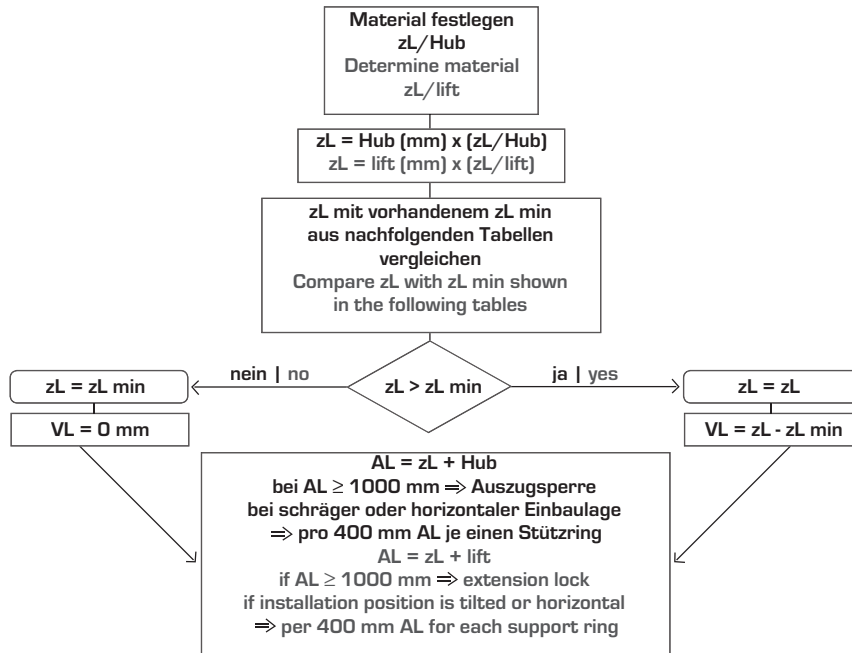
Material festlegen
zL/Hub
Determine material
zL/lift

zL = Hub (mm) x (zL/Hub)
zL = lift (mm) x (zL/lift)

zL mit vorhandenem zL min aus nachfolgenden Tabellen vergleichen
Compare zL with zL min shown in the following tables

nein | no

zL > zL min

ja | yes

zL = zL min

VL = 0 mm

zL = zL

VL = zL - zL min

AL = zL + Hub
bei AL $\geq$ 1000 mm $\Rightarrow$ Auszugsperre
bei schräger oder horizontaler Einbaulage
$\Rightarrow$ pro 400 mm AL je einen Stützring
AL = zL + lift
if AL $\geq$ 1000 mm $\Rightarrow$ extension lock
if installation position is tilted or horizontal
$\Rightarrow$ per 400 mm AL for each support ring